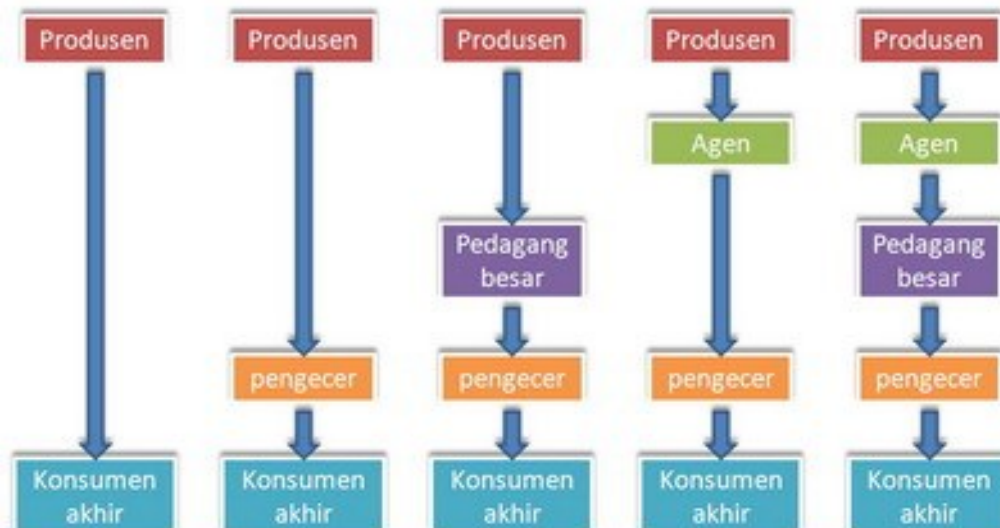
Produsen

Konsumen akhir

Produsen

pengecer

Konsumen akhir

Produsen

Pedagang besar

pengecer

Konsumen akhir

Produsen

Agen

pengecer

Konsumen akhir

Produsen

Agen

Pedagang besar

pengecer

Konsumen akhir